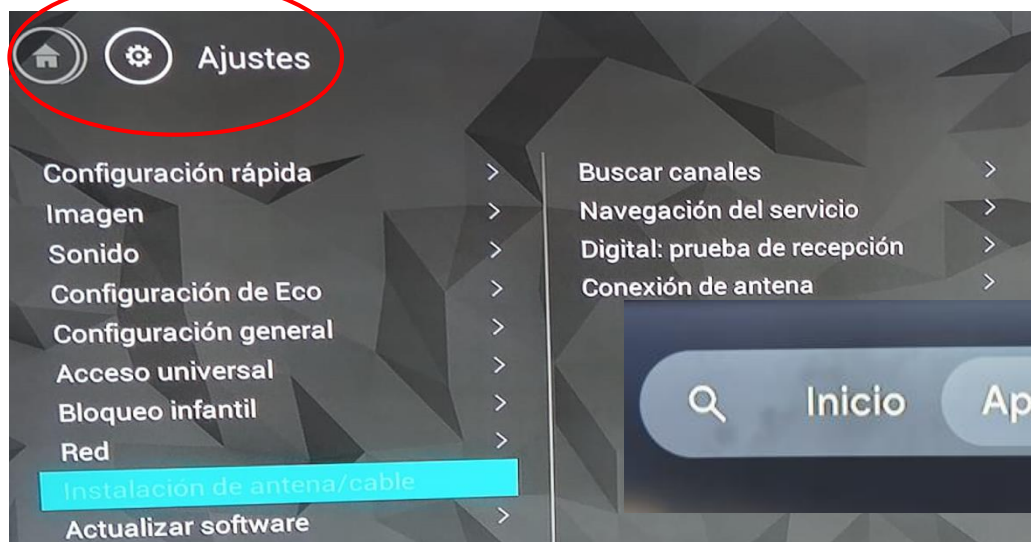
Ajustes

Configuración rápida >
Imagen >
Sonido >
Configuración de Eco >
Configuración general >
Acceso universal >
Bloqueo infantil >
Red >
Instalación de antena/cable
Actualizar software >

Buscar canales >
Navegación del servicio >
Digital: prueba de recepción >
Conexión de antena >

Inicio
Ap